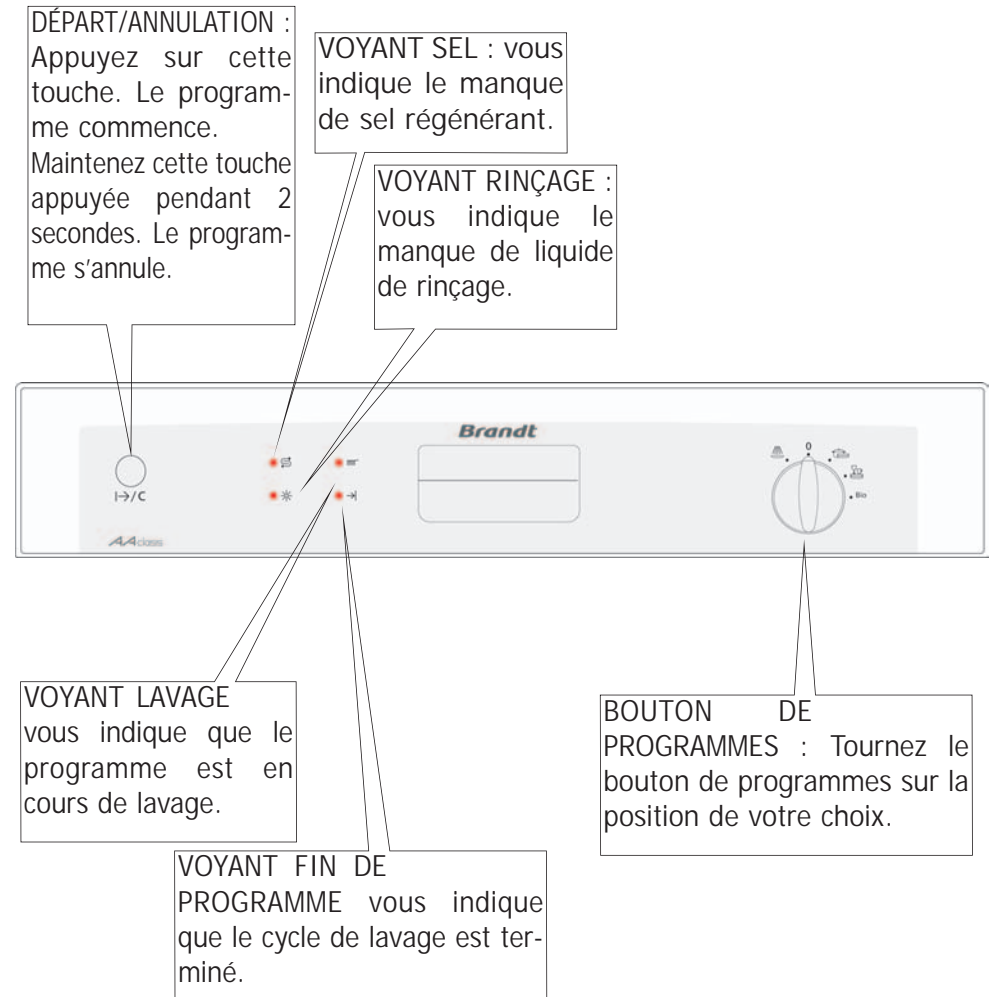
DÉPART/ANNULATION : Appuyez sur cette touche. Le programme commence. Maintenez cette touche appuyée pendant 2 secondes. Le programme s'annule.

VOYANT SEL : vous indique le manque de sel régénérant.

VOYANT RINÇAGE : vous indique le manque de liquide de rinçage.

Brandt

I→/C

AA class

0

Bio

VOYANT LAVAGE vous indique que le programme est en cours de lavage.

BOUTON DE PROGRAMMES : Tournez le bouton de programmes sur la position de votre choix.

VOYANT FIN DE PROGRAMME vous indique que le cycle de lavage est terminé.